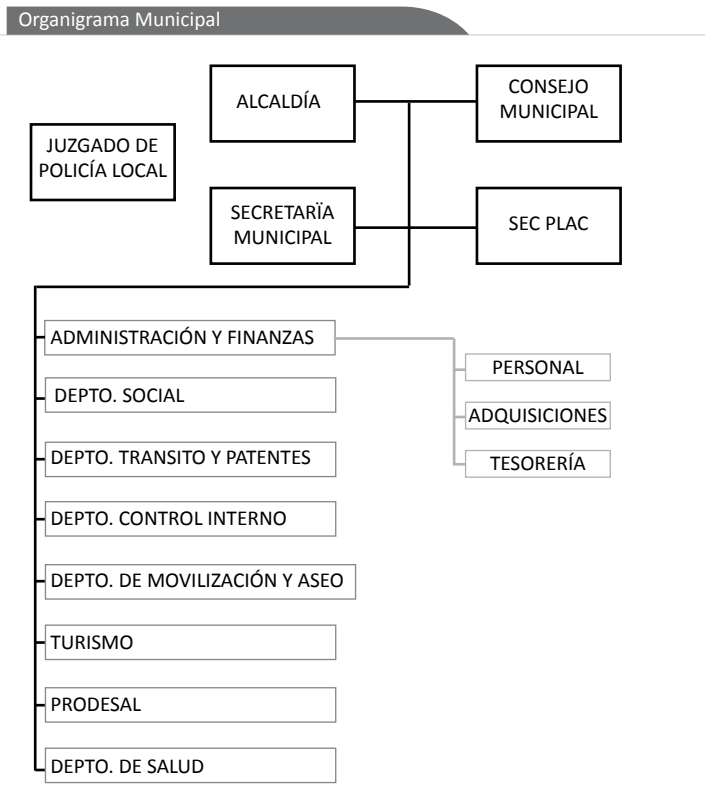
Organigrama Municipal

ALCALDÍA

CONSEJO MUNICIPAL

JUZGADO DE POLICÍA LOCAL

SECRETARÏA MUNICIPAL

SEC PLAC

ADMINISTRACIÓN Y FINANZAS

PERSONAL

ADQUISICIONES

TESORERÍA

DEPTO. SOCIAL

DEPTO. TRANSITO Y PATENTES

DEPTO. CONTROL INTERNO

DEPTO. DE MOVILIZACIÓN Y ASEO

TURISMO

PRODESAL

DEPTO. DE SALUD